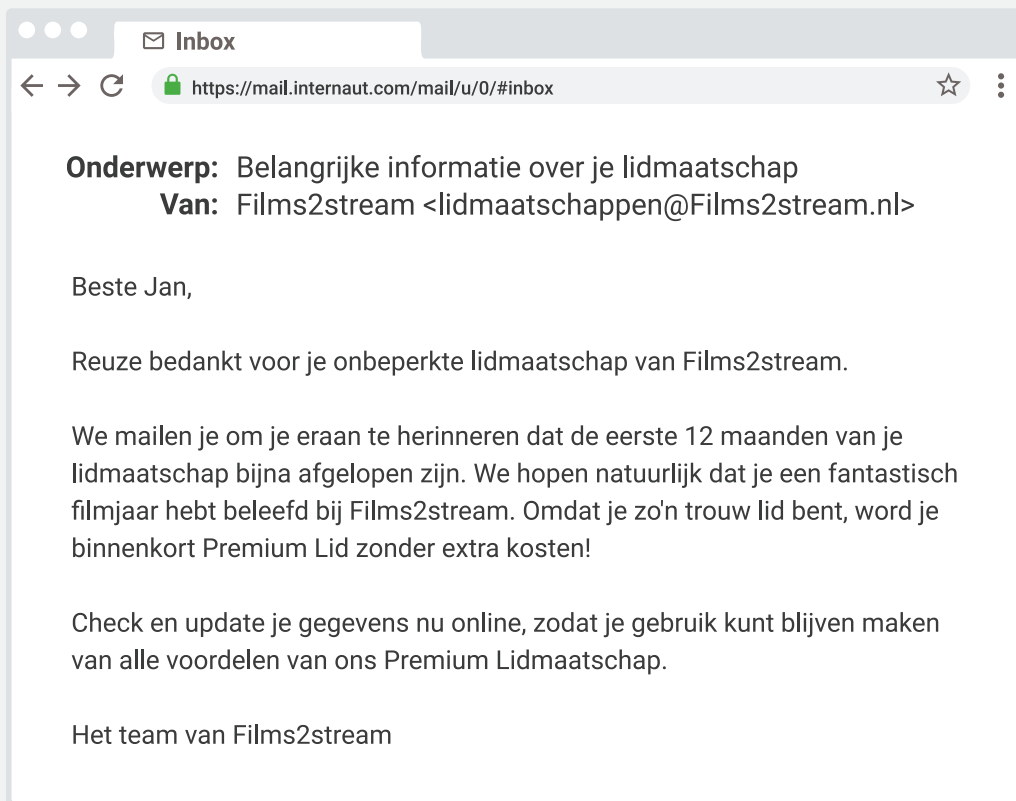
Inbox

https://mail.internaut.com/mail/u/0/#inbox

Onderwerp: Belangrijke informatie over je lidmaatschap
Van: Films2stream <lidmaatschappen@Films2stream.nl>

Beste Jan,

Reuze bedankt voor je onbeperkte lidmaatschap van Films2stream.

We mailen je om je eraan te herinneren dat de eerste 12 maanden van je lidmaatschap bijna afgelopen zijn. We hopen natuurlijk dat je een fantastisch filmjaar hebt beleefd bij Films2stream. Omdat je zo'n trouw lid bent, word je binnenkort Premium Lid zonder extra kosten!

Check en update je gegevens nu online, zodat je gebruik kunt blijven maken van alle voordelen van ons Premium Lidmaatschap.

Het team van Films2stream